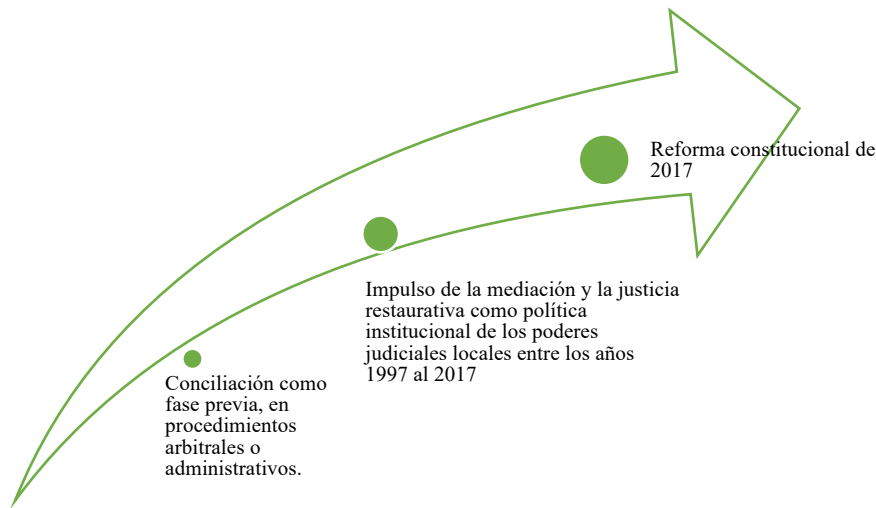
Conciliación como fase previa, en procedimientos arbitrales o administrativos.

Impulso de la mediación y la justicia restaurativa como política institucional de los poderes judiciales locales entre los años 1997 al 2017

Reforma constitucional de 2017